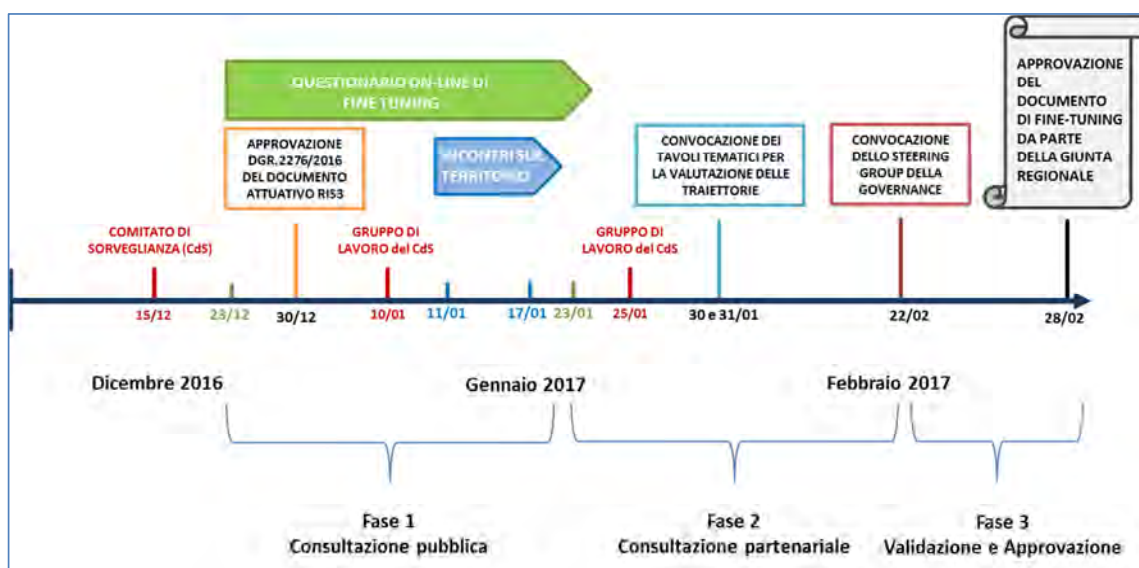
QUESTIONARIO ON-LINE DI FINE TUNING

APPROVAZIONE DGR.2276/2016 DEL DOCUMENTO ATTUATIVO RIS3

INCONTRI SUL TERRITORIO

CONVOCAZIONE DEI TAVOLI TEMATICI PER LA VALUTAZIONE DELLE TRAIETTORIE

CONVOCAZIONE DELLO STEERING GROUP DELLA GOVERNANCE

APPROVAZIONE DEL DOCUMENTO DI FINE-TUNING DA PARTE DELLA GIUNTA REGIONALE

COMITATO DI SORVEGLIANZA (CdS)

GRUPPO DI LAVORO del CdS

GRUPPO DI LAVORO del CdS

15/12 23/12 30/12 10/01 11/01 17/01 23/01 25/01 30 e 31/01 22/02 28/02

Dicembre 2016

Gennaio 2017

Febbraio 2017

Fase 1
Consultazione pubblica

Fase 2
Consultazione partenariale

Fase 3
Validazione e Approvazione